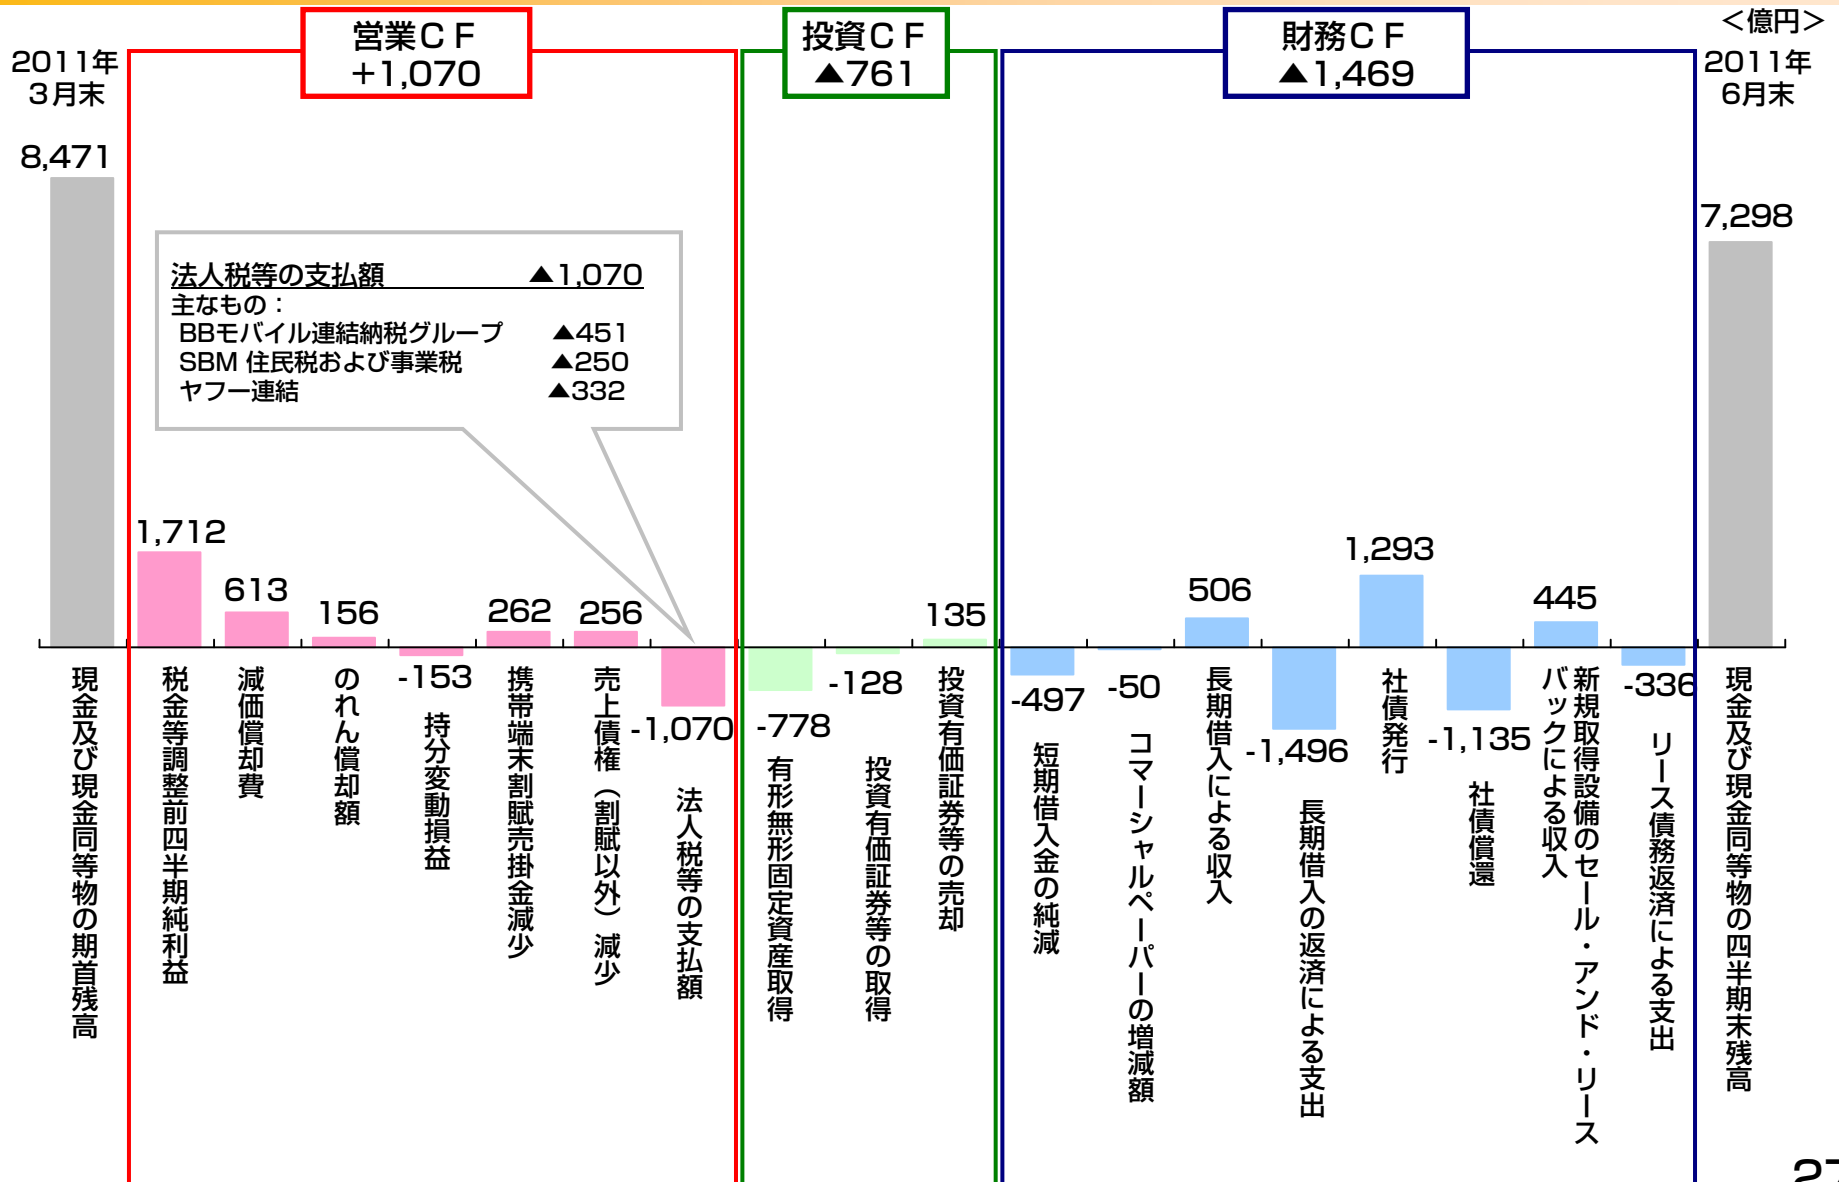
＜億円＞

2011年
3月末

営業ＣＦ
+1,070

投資ＣＦ
▲761

財務ＣＦ
▲1,469

2011年
6月末

8,471

7,298

法人税等の支払額 ▲1,070
主なもの：
BBモバイル連結納税グループ ▲451
SBM 住民税および事業税 ▲250
ヤフー連結 ▲332

1,712
613
156
-153
262
256
-1,070
-778
-128
135
-497
-50
506
-1,496
1,293
-1,135
445
-336

現金及び現金同等物の期首残高
税金等調整前四半期純利益
減価償却費
のれん償却額
持分変動損益
携帯端末割賦売掛金減少
売上債権（割賦以外）減少
法人税等の支払額
有形無形固定資産取得
投資有価証券等の取得
投資有価証券等の売却
短期借入金の純増減
コマーシャルペーパーの増減額
長期借入による収入
長期借入の返済による支出
社債発行
社債償還
新規取得設備のセール・アンド・リースバックによる収入
リース債務返済による支出
現金及び現金同等物の四半期末残高

27